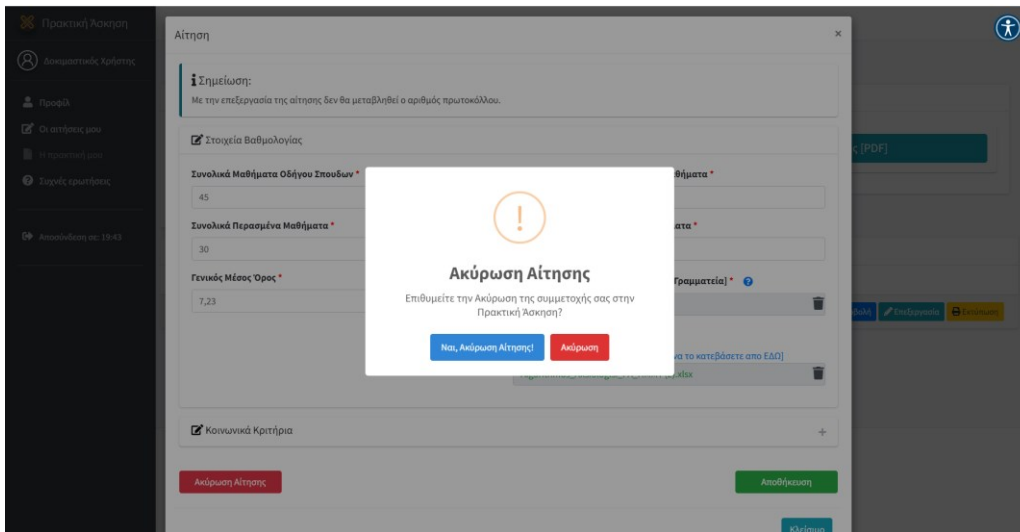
Πρακτική Άσκηση
Δοκιμαστικός Χρήστης
Προφίλ
Οι αιτήσεις μου
Η πρακτική μου
Συχνές ερωτήσεις
Αποσύνδεση σε: 19:43

Αίτηση
×
Σημείωση:
Με την επεξεργασία της αίτησης δεν θα μεταβληθεί ο αριθμός πρωτοκόλλου.

Στοιχεία Βαθμολογίας
Συνολικά Μαθήματα Οδηγού Σπουδών *
45
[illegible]θήματα *
Συνολικά Περασμένα Μαθήματα *
30
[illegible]ατα *
Γενικός Μέσος Όρος *
7,23
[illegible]Γραμματεία] *
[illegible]να το κατεβάσετε απο ΕΔΩ]
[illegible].xlsx

Ακύρωση Αίτησης
Επιθυμείτε την Ακύρωση της συμμετοχής σας στην Πρακτική Άσκηση?
Ναι, Ακύρωση Αίτησης!
Ακύρωση

Κοινωνικά Κριτήρια
+
Ακύρωση Αίτησης
Αποθήκευση
Κλείσιμο

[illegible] [PDF]
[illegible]βολή
Επεξεργασία
Εκτύπωση